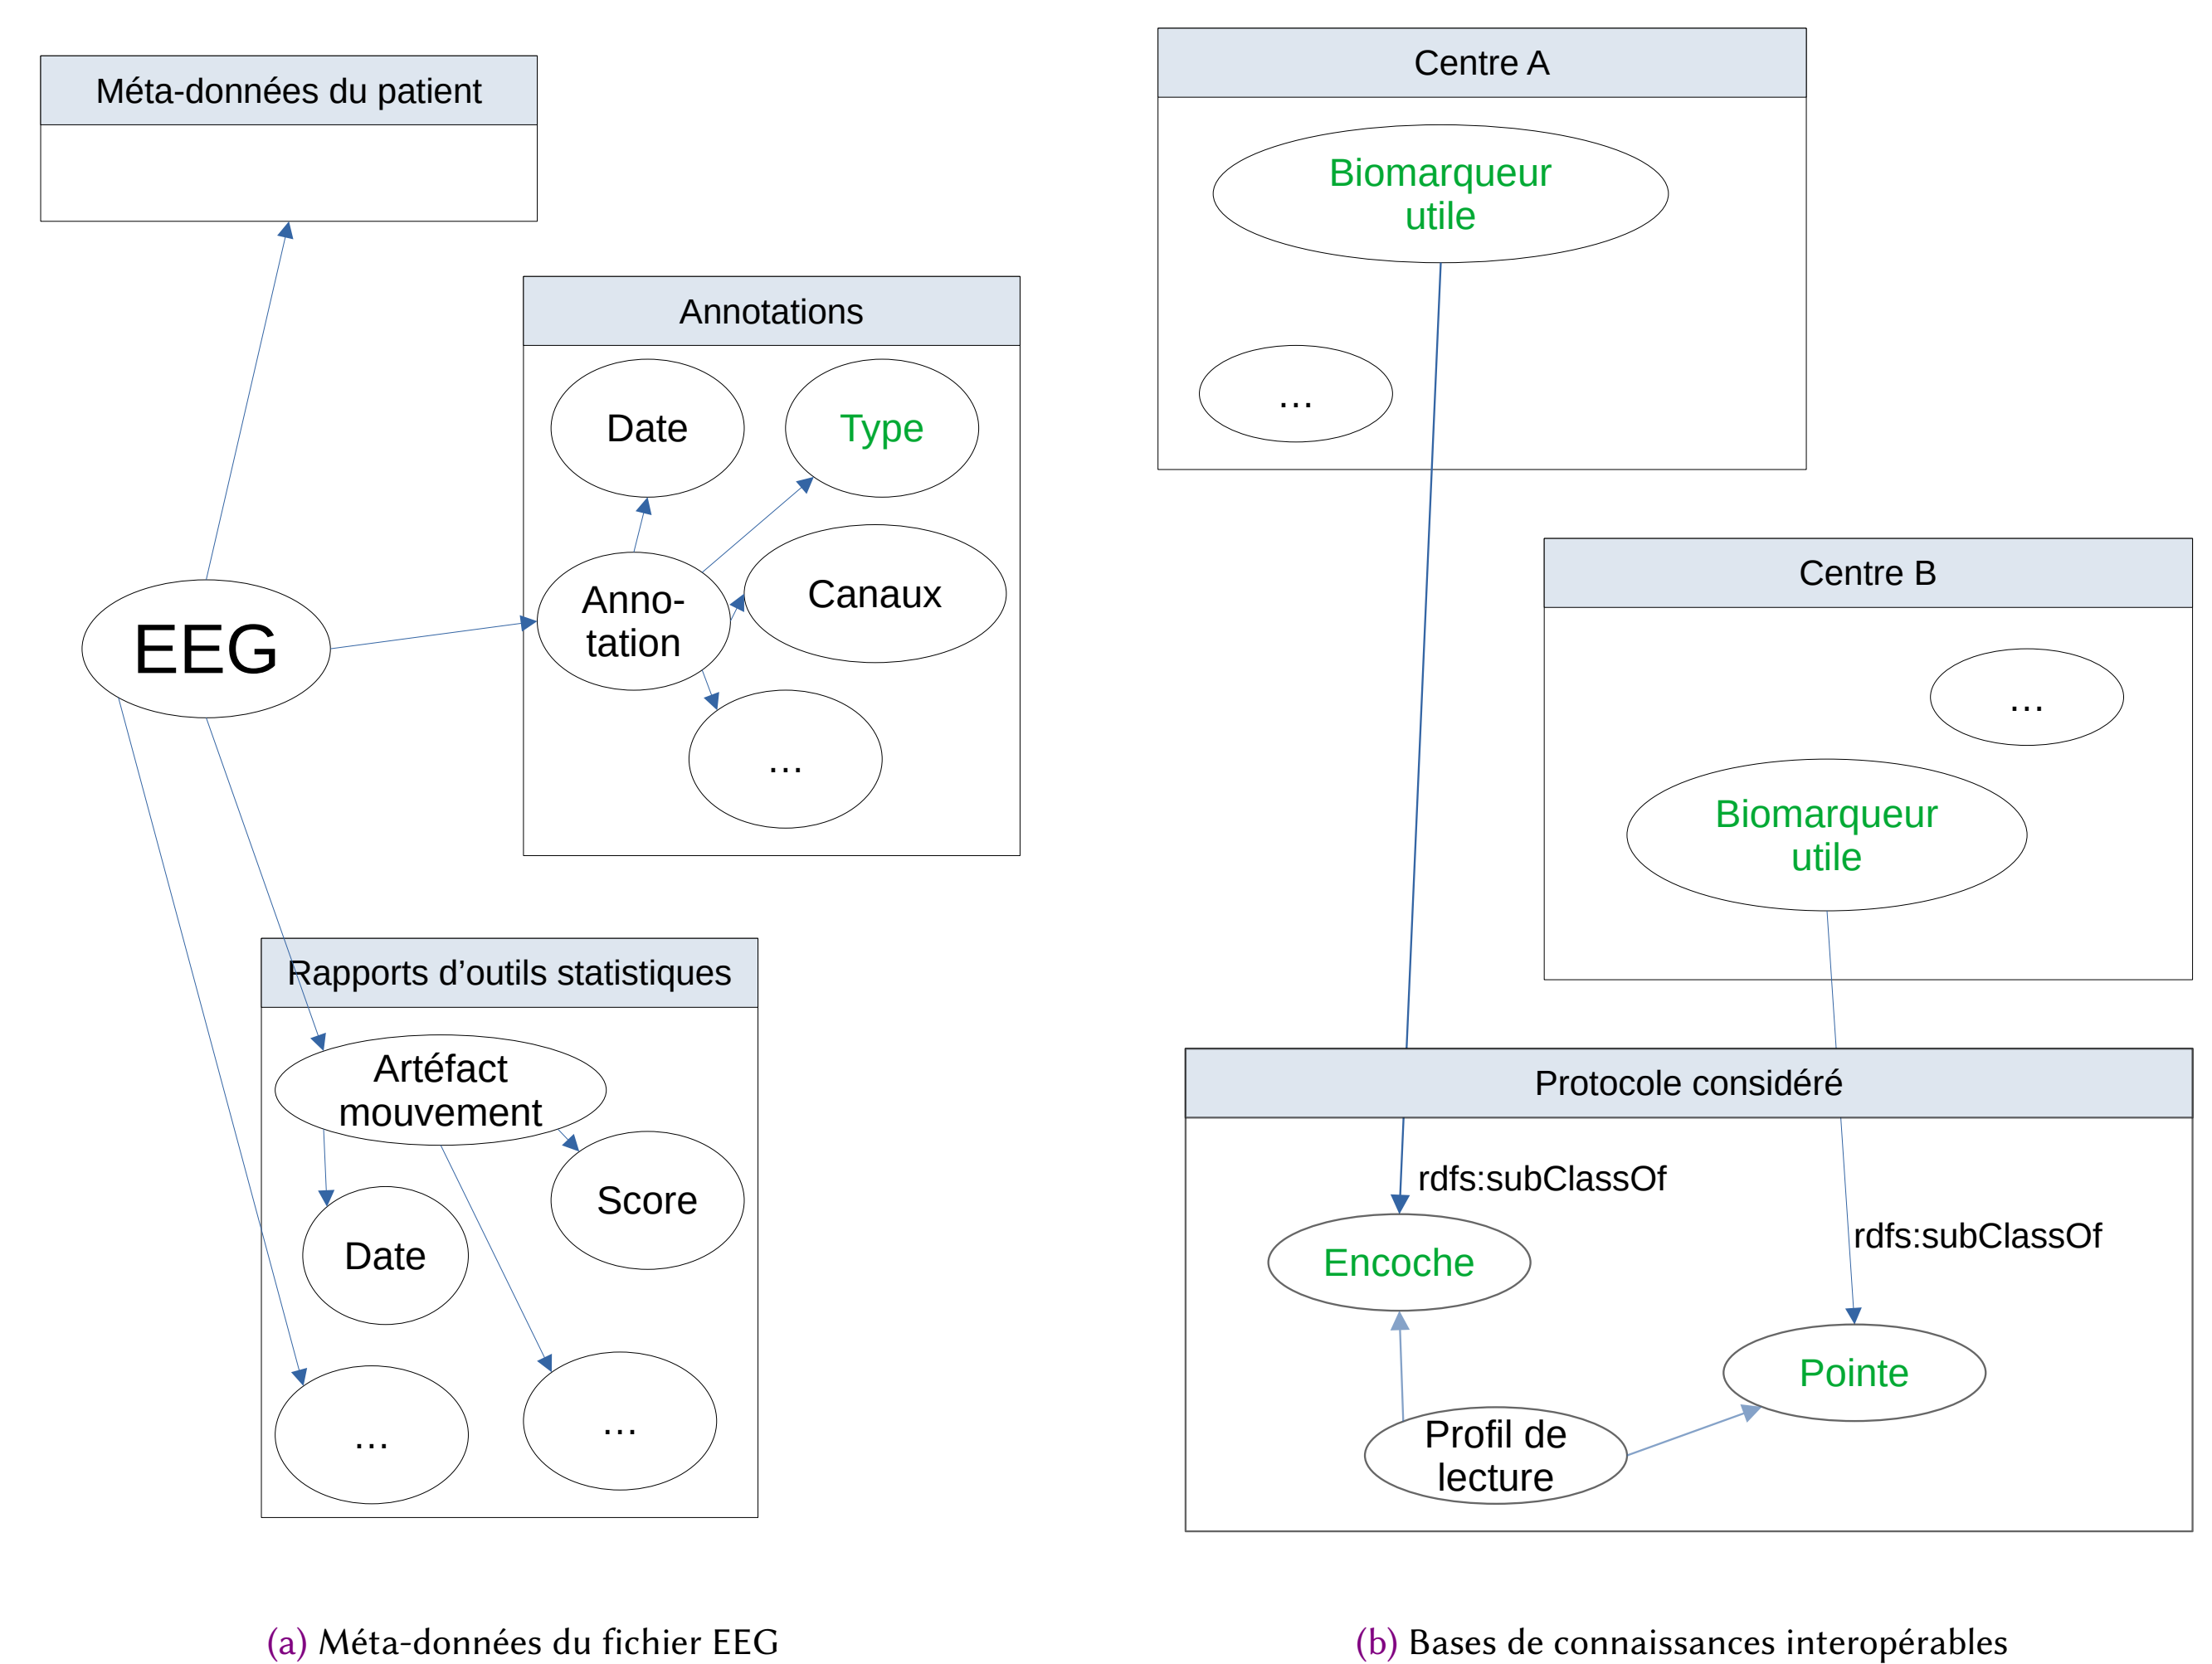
Méta-données du patient

Annotations

Date

Type

Anno-tation

Canaux

...

EEG

Rapports d'outils statistiques

Artéfact mouvement

Score

Date

...

...

Centre A

Biomarqueur utile

...

Centre B

...

Biomarqueur utile

Protocole considéré

rdfs:subClassOf

rdfs:subClassOf

Encoche

Pointe

Profil de lecture

(a) Méta-données du fichier EEG

(b) Bases de connaissances interopérables